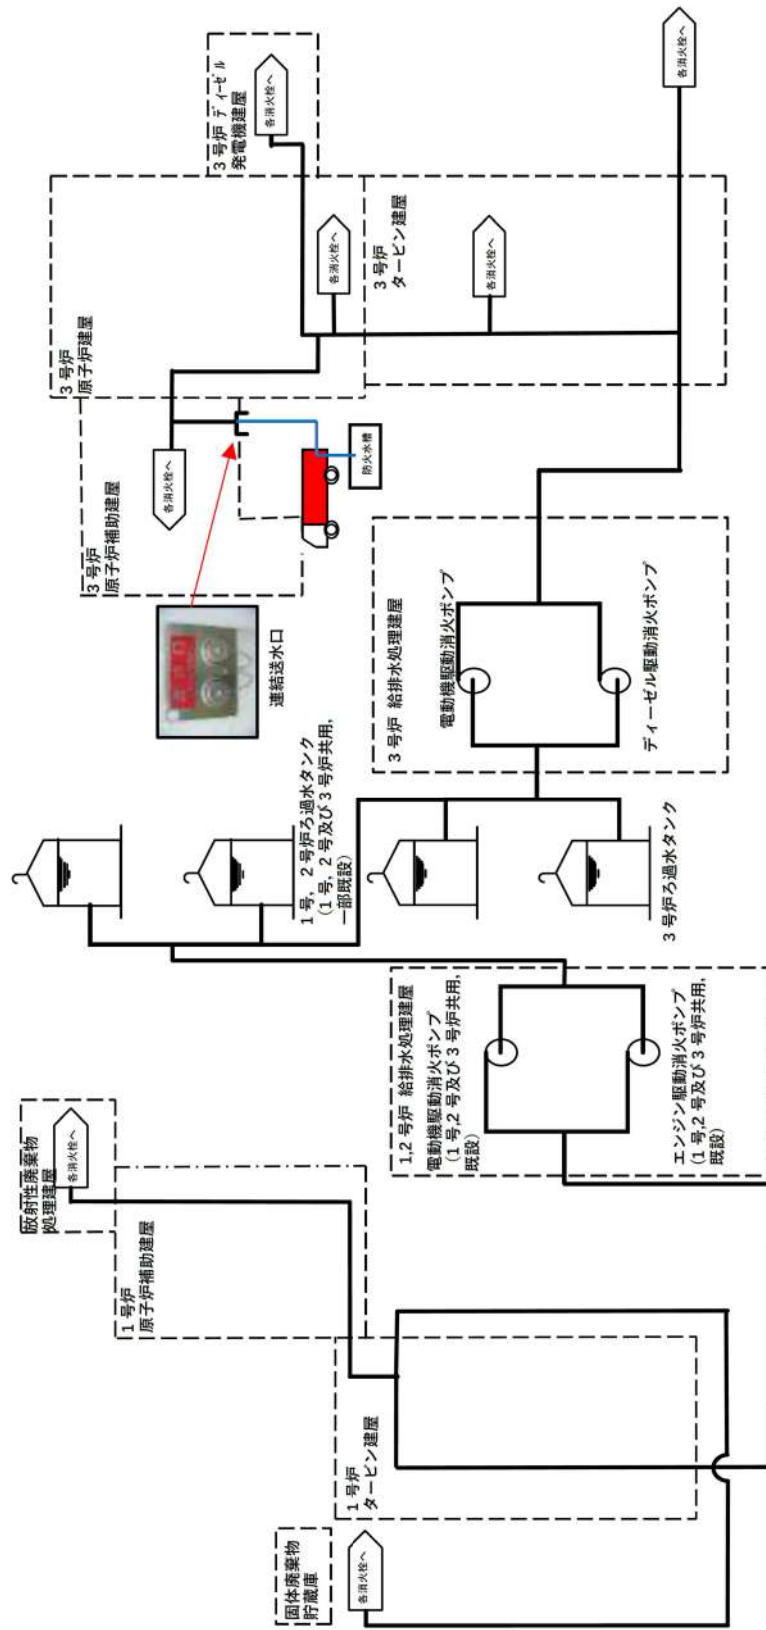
3号炉ディーゼル発電機建屋

各消火栓へ

各消火栓へ

3号炉
原子炉建屋

3号炉
タービン建屋

各消火栓へ

各消火栓へ

3号炉
原子炉補助建屋

各消火栓へ

防火水槽

連結送水口

3号炉 給排水処理建屋

電動機駆動消火ポンプ

ディーゼル駆動消火ポンプ

1号、2号炉ろ過水タンク
（1号，2号及び3号炉共用，一部既設）

3号炉ろ過水タンク

1,2号炉 給排水処理建屋

電動機駆動消火ポンプ
（1号,2号及び3号炉共用，既設）

エンジン駆動消火ポンプ
（1号,2号及び3号炉共用，既設）

放射性廃棄物処理建屋

各消火栓へ

1号炉
原子炉補助建屋

1号炉
タービン建屋

固体廃棄物貯蔵庫

各消火栓へ